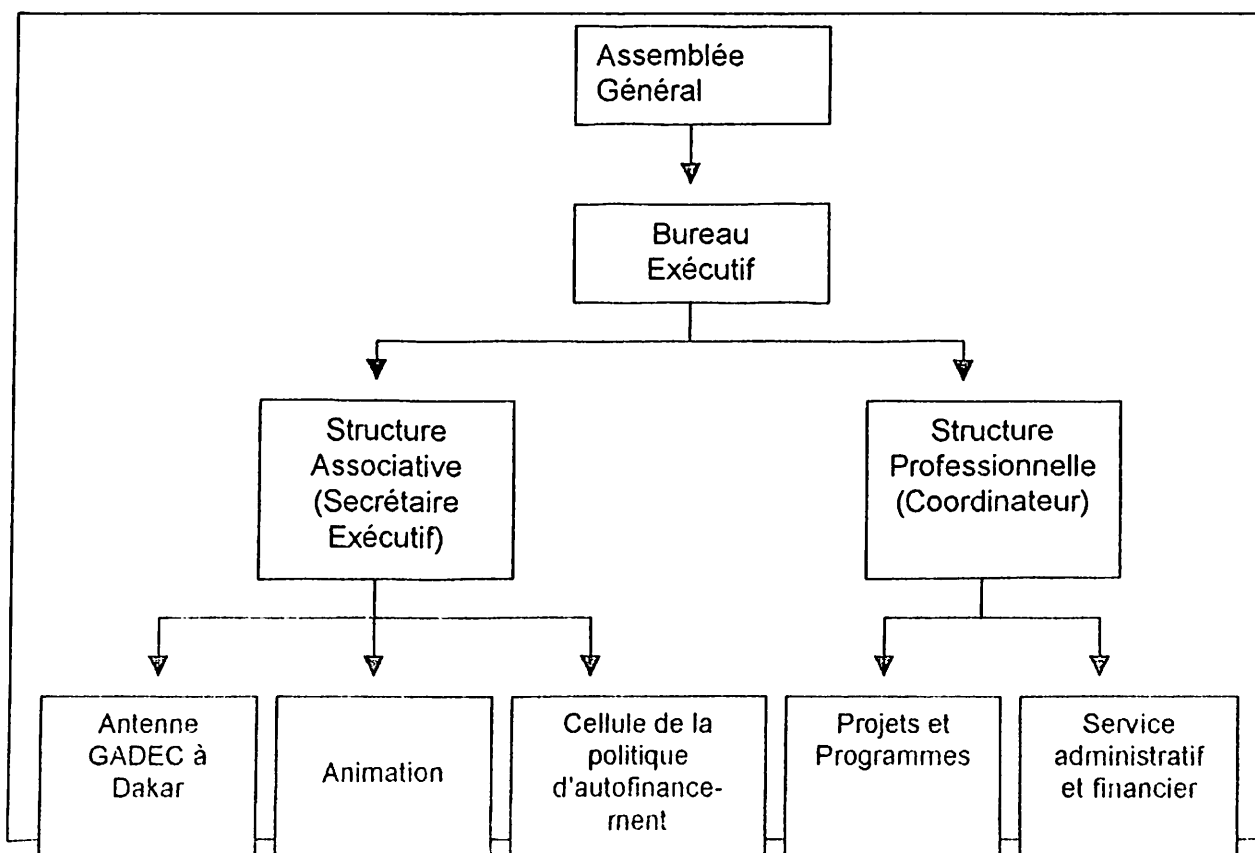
Assemblée Général

Bureau Exécutif

Structure Associative (Secrétaire Exécutif)

Structure Professionnelle (Coordinateur)

Antenne GADEC à Dakar

Animation

Cellule de la politique d'autofinancement

Projets et Programmes

Service administratif et financier